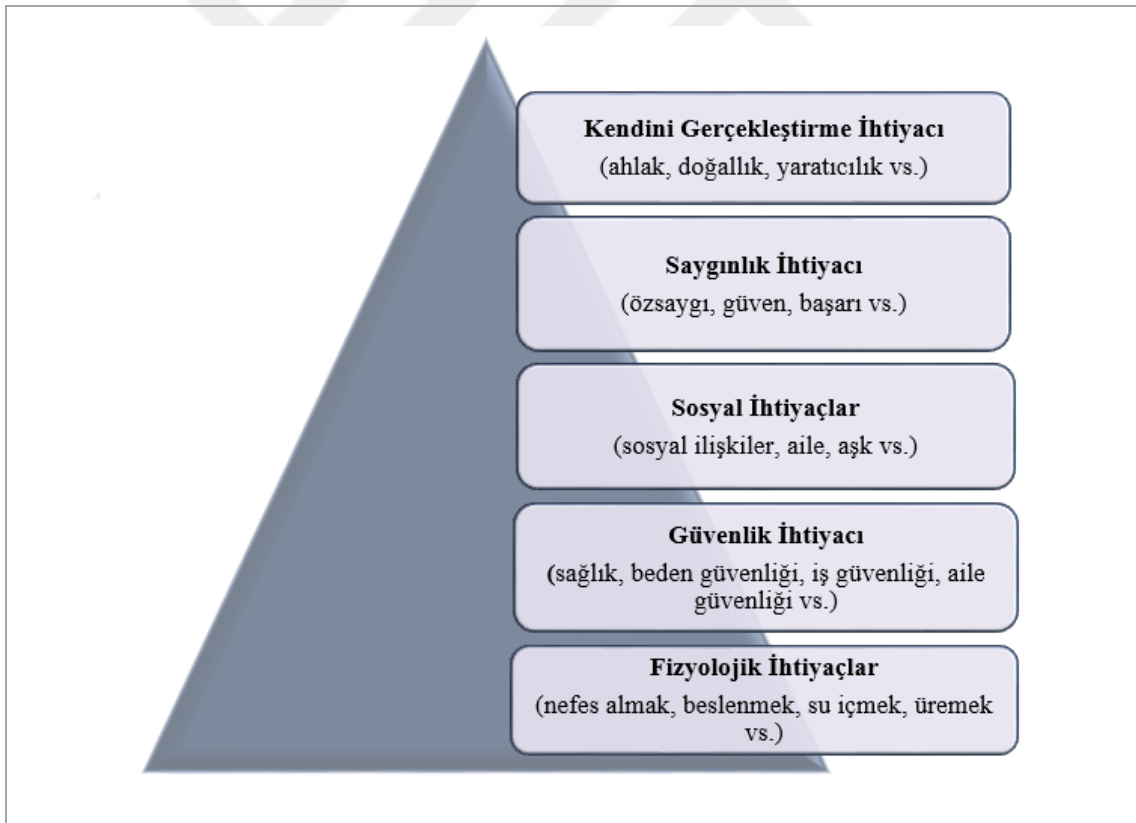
Kendini Gerçekleştirme İhtiyacı
(ahlak, doğallık, yaratıcılık vs.)

Saygınlık İhtiyacı
(özsaygı, güven, başarı vs.)

Sosyal İhtiyaçlar
(sosyal ilişkiler, aile, aşk vs.)

Güvenlik İhtiyacı
(sağlık, beden güvenliği, iş güvenliği, aile güvenliği vs.)

Fizyolojik İhtiyaçlar
(nefes almak, beslenmek, su içmek, üremek vs.)